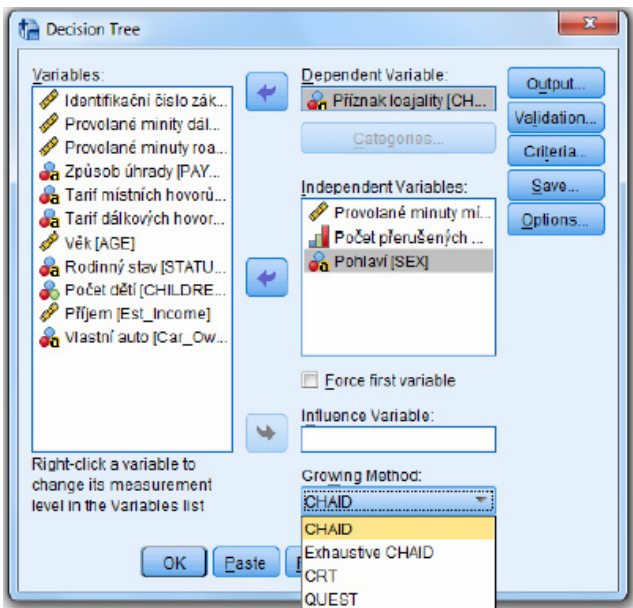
Decision Tree

Variables:
Identifikační číslo zák...
Provolané minity dál...
Provolané minuty roa...
Způsob úhrady [PAY...
Tarif místních hovorů...
Tarif dálkových hovor...
Věk [AGE]
Rodinný stav [STATU...
Počet dětí [CHILDRE...
Příjem [Est_Income]
Vlastní auto [Car_Ow...

Dependent Variable:
Příznak loajality [CH...
Categories...

Independent Variables:
Provolané minuty mí...
Počet přerušených ...
Pohlaví [SEX]

Force first variable

Influence Variable:

Growing Method:
CHAID
CHAID
Exhaustive CHAID
CRT
QUEST

Output...
Validation...
Criteria...
Save...
Options...

Right-click a variable to change its measurement level in the Variables list

OK
Paste